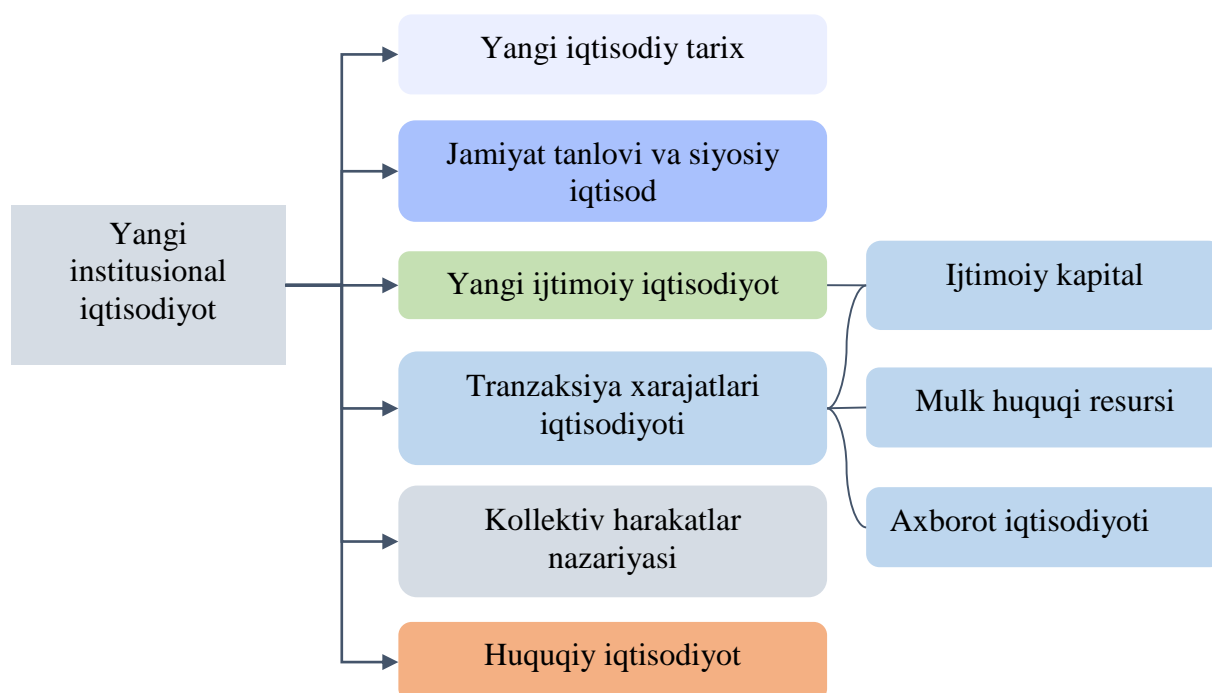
Yangi institusional iqtisodiyot

Yangi iqtisodiy tarix

Jamiyat tanlovi va siyosiy iqtisod

Yangi ijtimoiy iqtisodiyot

Tranzaksiya xarajatlari iqtisodiyoti

Kollektiv harakatlar nazariyasi

Huquqiy iqtisodiyot

Ijtimoiy kapital

Mulk huquqi resursi

Axborot iqtisodiyoti